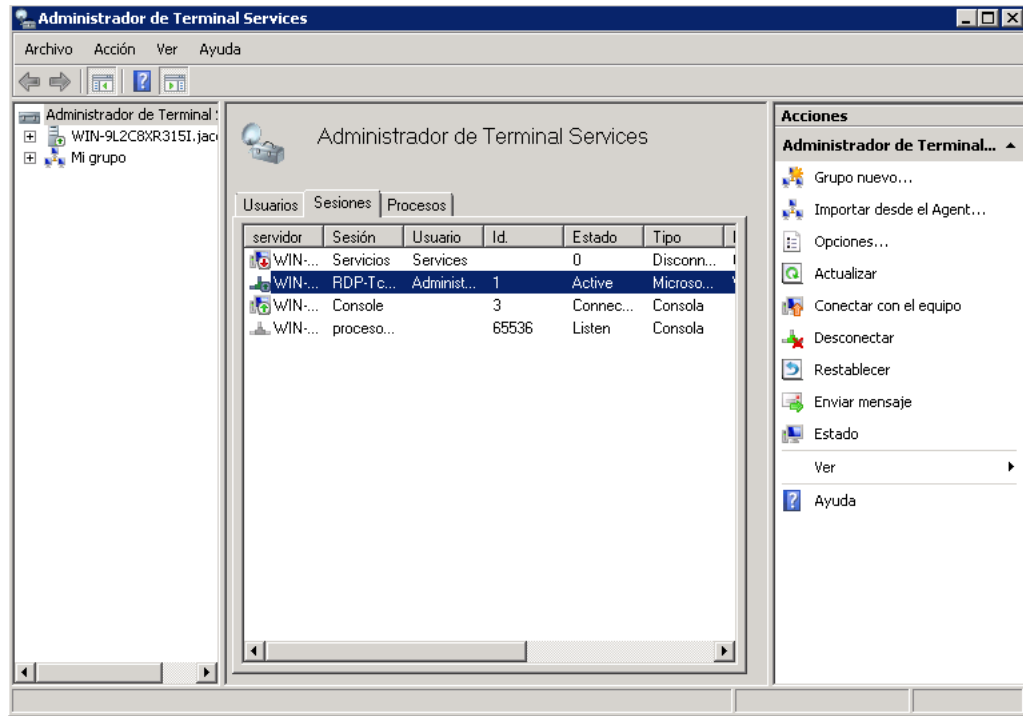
Administrador de Terminal Services

Archivo Acción Ver Ayuda

Administrador de Terminal
WIN-9L2C8XR315I.jac
Mi grupo

Administrador de Terminal Services

Usuarios Sesiones Procesos

| servidor | Sesión | Usuario | Id. | Estado | Tipo |
|---|---|---|---|---|---|
| WIN-... | Servicios | Services | | 0 | Disconn... |
| WIN-... | RDP-Tc... | Administ... | 1 | Active | Microso... |
| WIN-... | Console | | 3 | Connec... | Consola |
| WIN-... | proceso... | | 65536 | Listen | Consola |

Acciones
Administrador de Terminal...
Grupo nuevo...
Importar desde el Agent...
Opciones...
Actualizar
Conectar con el equipo
Desconectar
Restablecer
Enviar mensaje
Estado
Ver
Ayuda